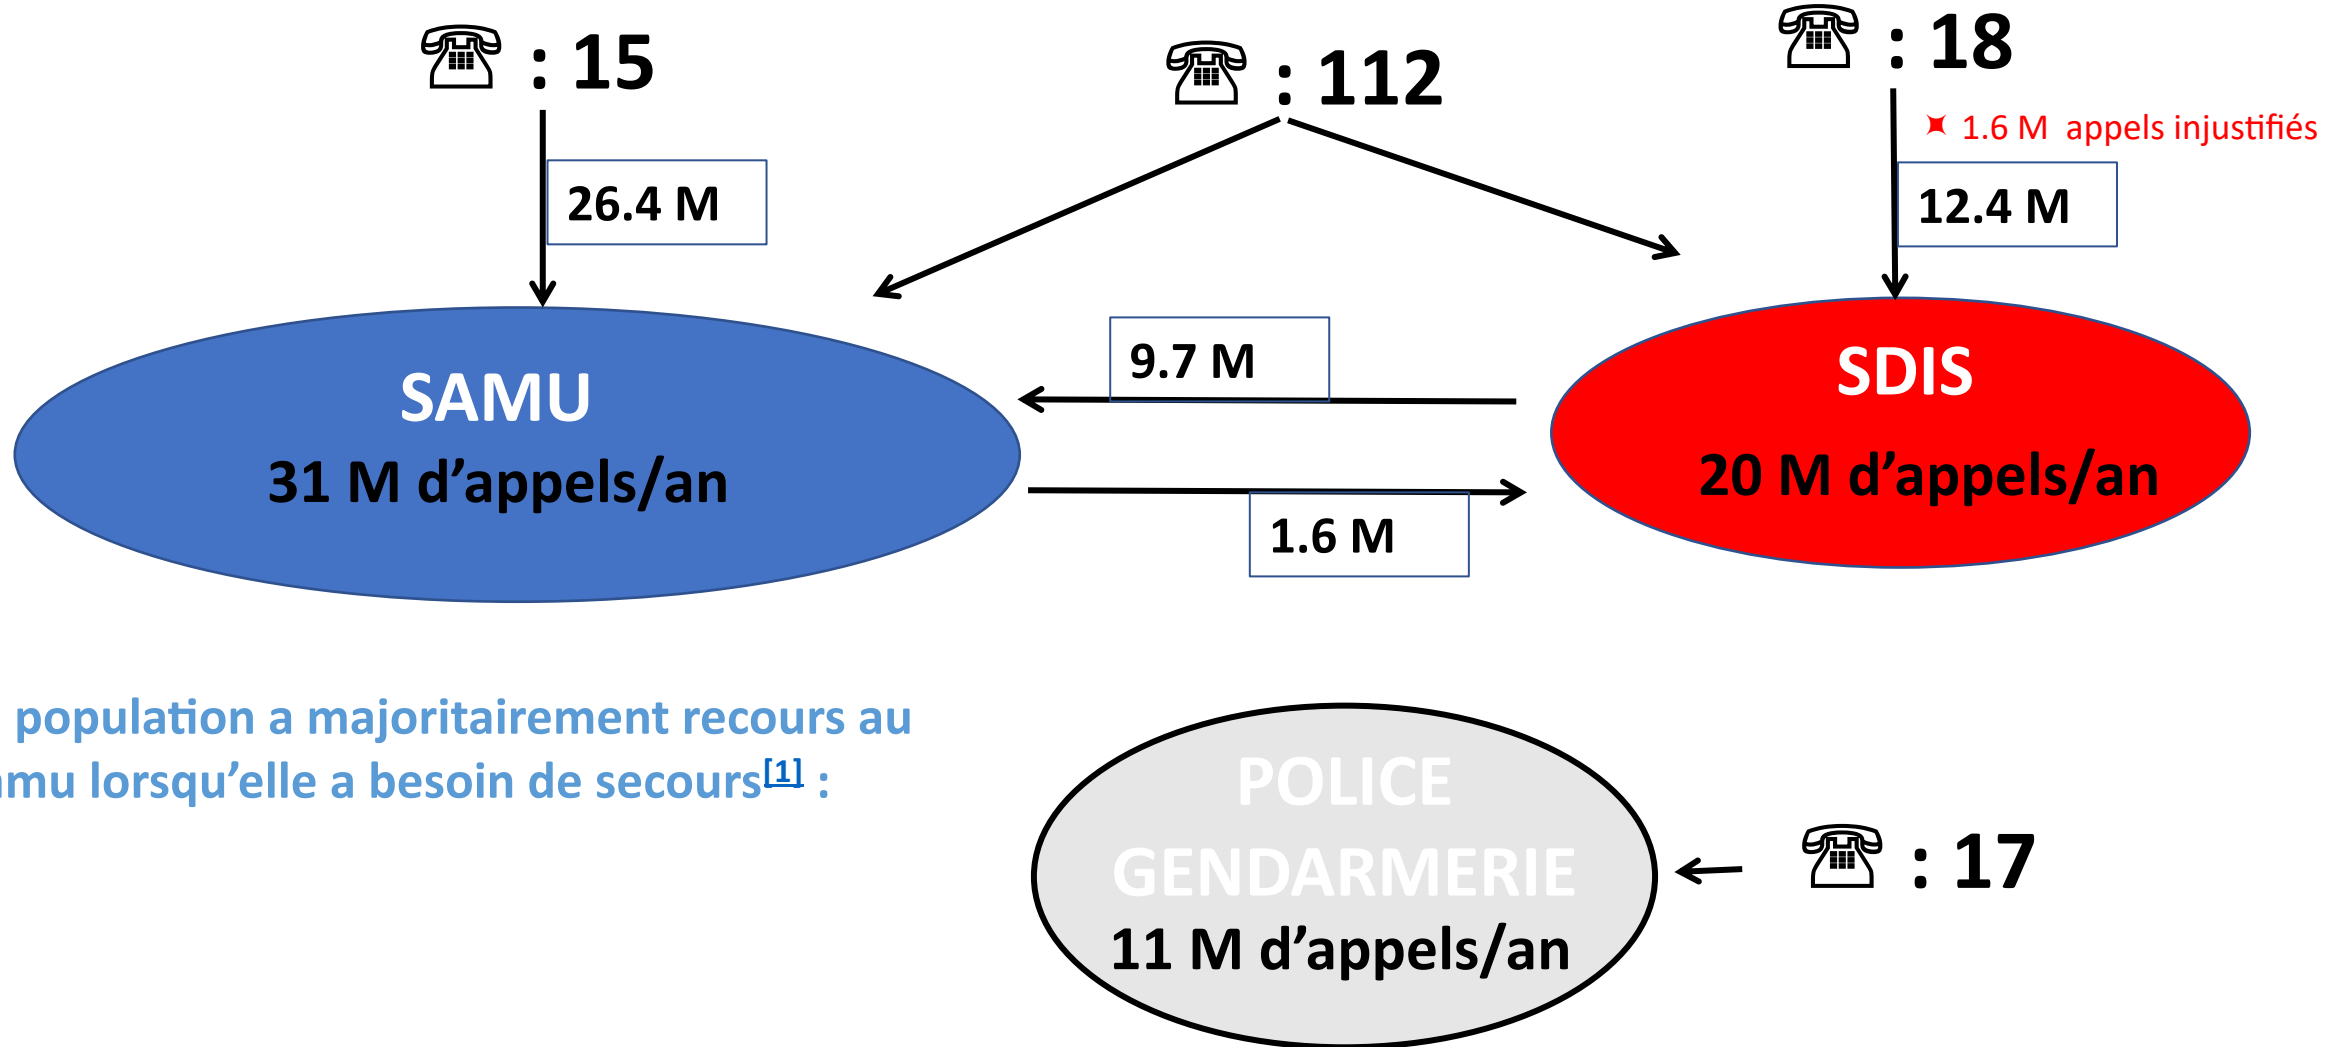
☎ : 15

☎ : 112

☎ : 18

1.6 M appels injustifiés

26.4 M

12.4 M

SAMU
31 M d'appels/an

9.7 M

SDIS
20 M d'appels/an

1.6 M

population a majoritairement recours au
mu lorsqu'elle a besoin de secours[1] :

POLICE
GENDARMERIE
11 M d'appels/an

☎ : 17